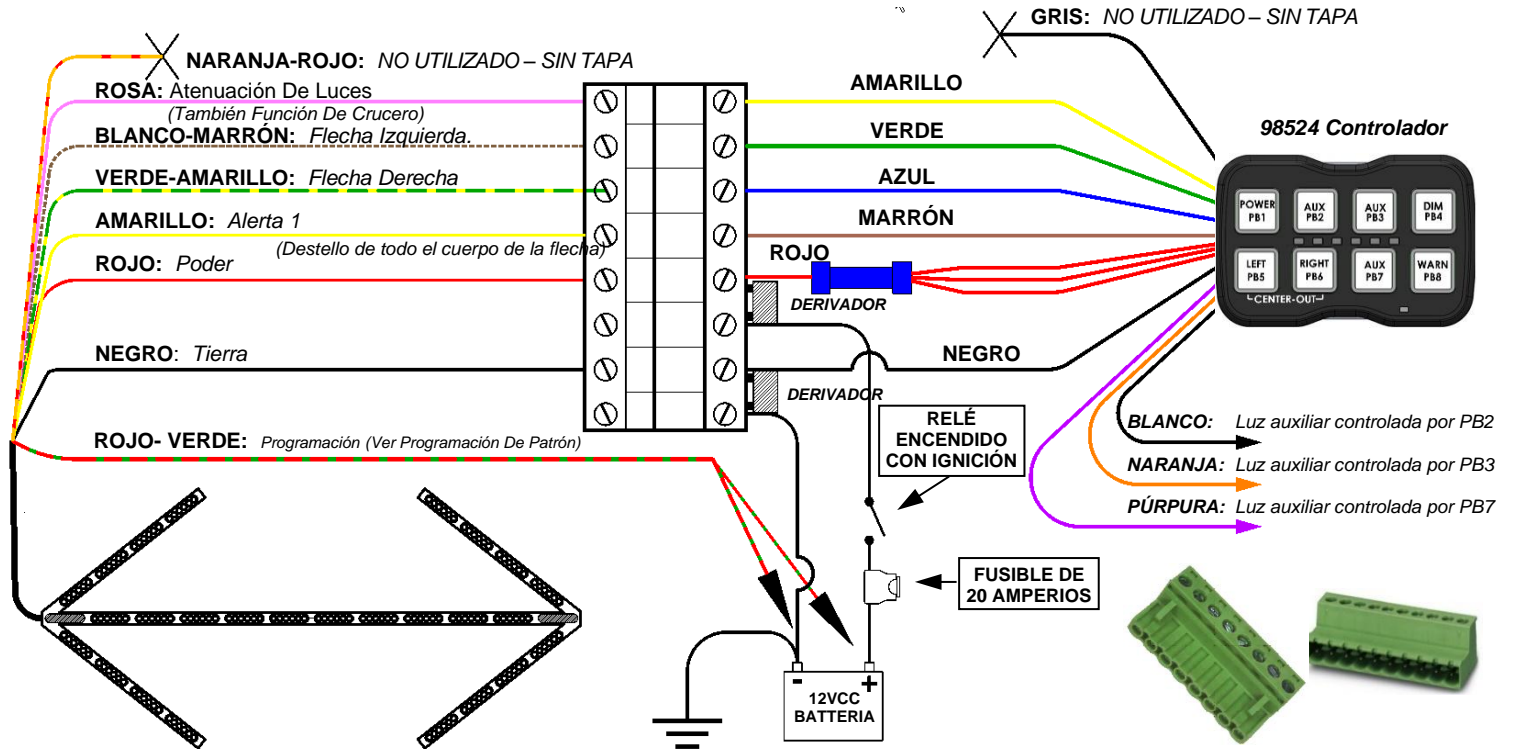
GRIS: NO UTILIZADO – SIN TAPA

NARANJA-ROJO: NO UTILIZADO – SIN TAPA

ROSA: Atenuación De Luces
(También Función De Crucero)

BLANCO-MARRÓN: Flecha Izquierda.

VERDE-AMARILLO: Flecha Derecha

AMARILLO: Alerta 1
(Destello de todo el cuerpo de la flecha)

ROJO: Poder

NEGRO: Tierra

ROJO- VERDE: Programación (Ver Programación De Patrón)

AMARILLO

VERDE

AZUL

MARRÓN

ROJO

DERIVADOR

NEGRO

DERIVADOR

98524 Controlador

POWER PB1
AUX PB2
AUX PB3
DIM PB4
LEFT PB5
RIGHT PB6
AUX PB7
WARN PB8
CENTER-OUT

RELÉ ENCENDIDO CON IGNICIÓN

BLANCO: Luz auxiliar controlada por PB2

NARANJA: Luz auxiliar controlada por PB3

PÚRPURA: Luz auxiliar controlada por PB7

FUSIBLE DE 20 AMPERIOS

-
+
12VCC BATTERIA